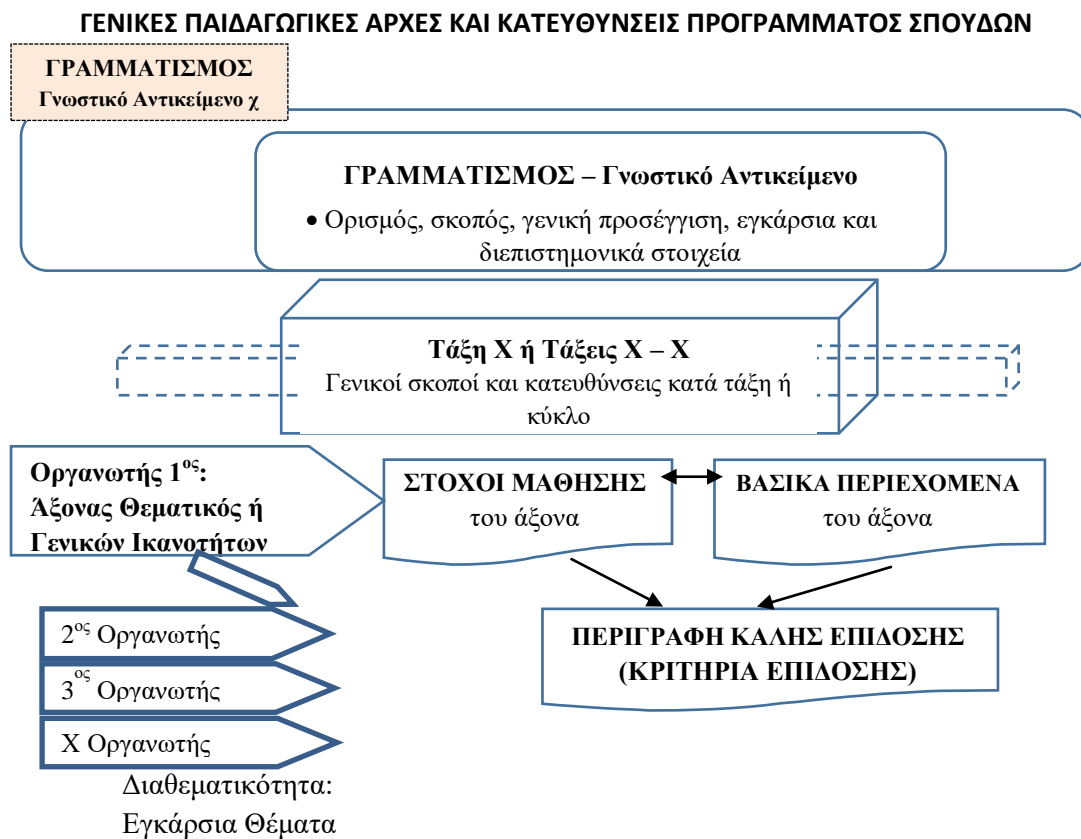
ΓΕΝΙΚΕΣ ΠΑΙΔΑΓΩΓΙΚΕΣ ΑΡΧΕΣ ΚΑΙ ΚΑΤΕΥΘΥΝΣΕΙΣ ΠΡΟΓΡΑΜΜΑΤΟΣ ΣΠΟΥΔΩΝ

ΓΡΑΜΜΑΤΙΣΜΟΣ
Γνωστικό Αντικείμενο χ

ΓΡΑΜΜΑΤΙΣΜΟΣ – Γνωστικό Αντικείμενο

• Ορισμός, σκοπός, γενική προσέγγιση, εγκάρσια και διεπιστημονικά στοιχεία

Τάξη Χ ή Τάξεις Χ – Χ
Γενικοί σκοποί και κατευθύνσεις κατά τάξη ή κύκλο

Οργανωτής $1^{ος}$:
Άξονας Θεματικός ή Γενικών Ικανοτήτων

ΣΤΟΧΟΙ ΜΑΘΗΣΗΣ
του άξονα

ΒΑΣΙΚΑ ΠΕΡΙΕΧΟΜΕΝΑ
του άξονα

$2^{ος}$ Οργανωτής

$3^{ος}$ Οργανωτής

Χ Οργανωτής

ΠΕΡΙΓΡΑΦΗ ΚΑΛΗΣ ΕΠΙΔΟΣΗΣ
(ΚΡΙΤΗΡΙΑ ΕΠΙΔΟΣΗΣ)

Διαθεματικότητα:
Εγκάρσια Θέματα